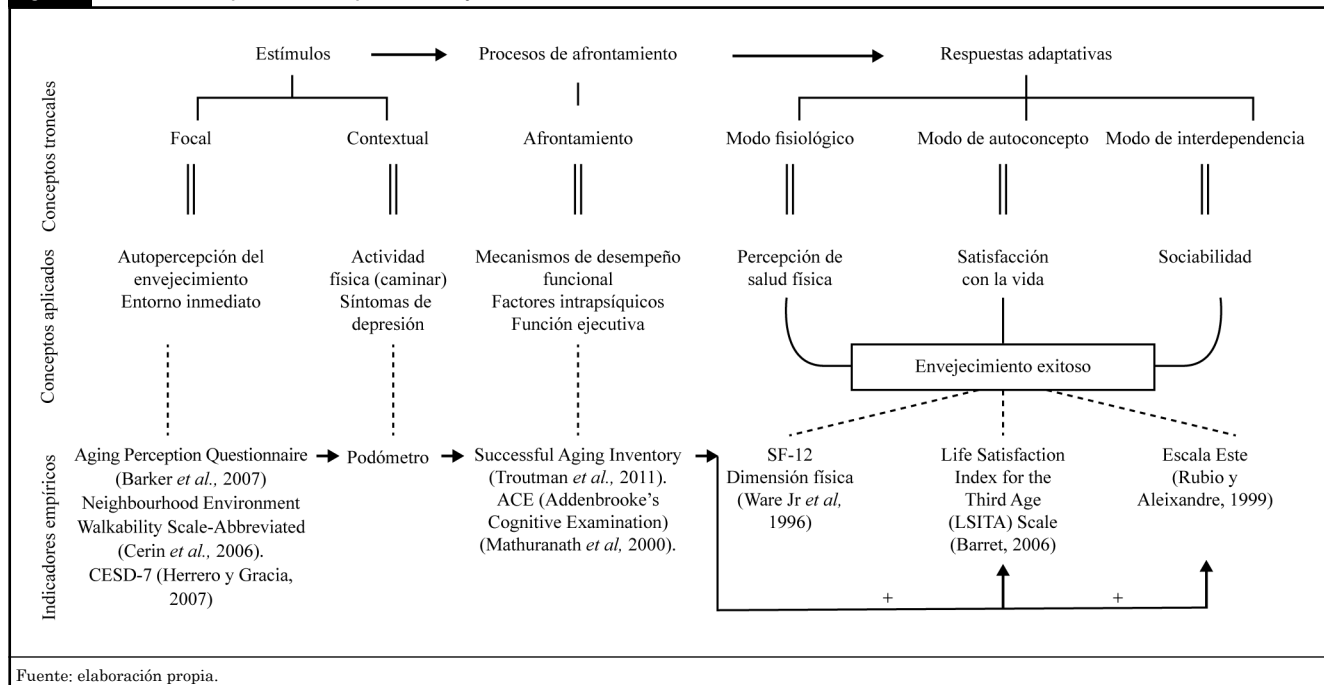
Estímulos

Procesos de afrontamiento

Respuestas adaptativas

Conceptos troncales

Focal

Contextual

Afrontamiento

Modo fisiológico

Modo de autoconcepto

Modo de interdependencia

Conceptos aplicados

Autopercepción del envejecimiento
Entorno inmediato

Actividad física (caminar)
Síntomas de depresión

Mecanismos de desempeño funcional
Factores intrapsíquicos
Función ejecutiva

Percepción de salud física

Satisfacción con la vida

Sociabilidad

Envejecimiento exitoso

Indicadores empíricos

Aging Perception Questionnaire (Barker *et al.,* 2007)
Neighbourhood Environment Walkability Scale-Abbreviated (Cerin *et al.,* 2006).
CESD-7 (Herrero y Gracia, 2007)

Podómetro

Successful Aging Inventory (Troutman *et al.,* 2011).
ACE (Addenbrooke's Cognitive Examination) (Mathuranath *et al,* 2000).

SF-12
Dimensión física
(Ware Jr *et al,* 1996)

Life Satisfaction Index for the Third Age (LSITA) Scale (Barret, 2006)

Escala Este
(Rubio y Aleixandre, 1999)

+

+

Fuente: elaboración propia.